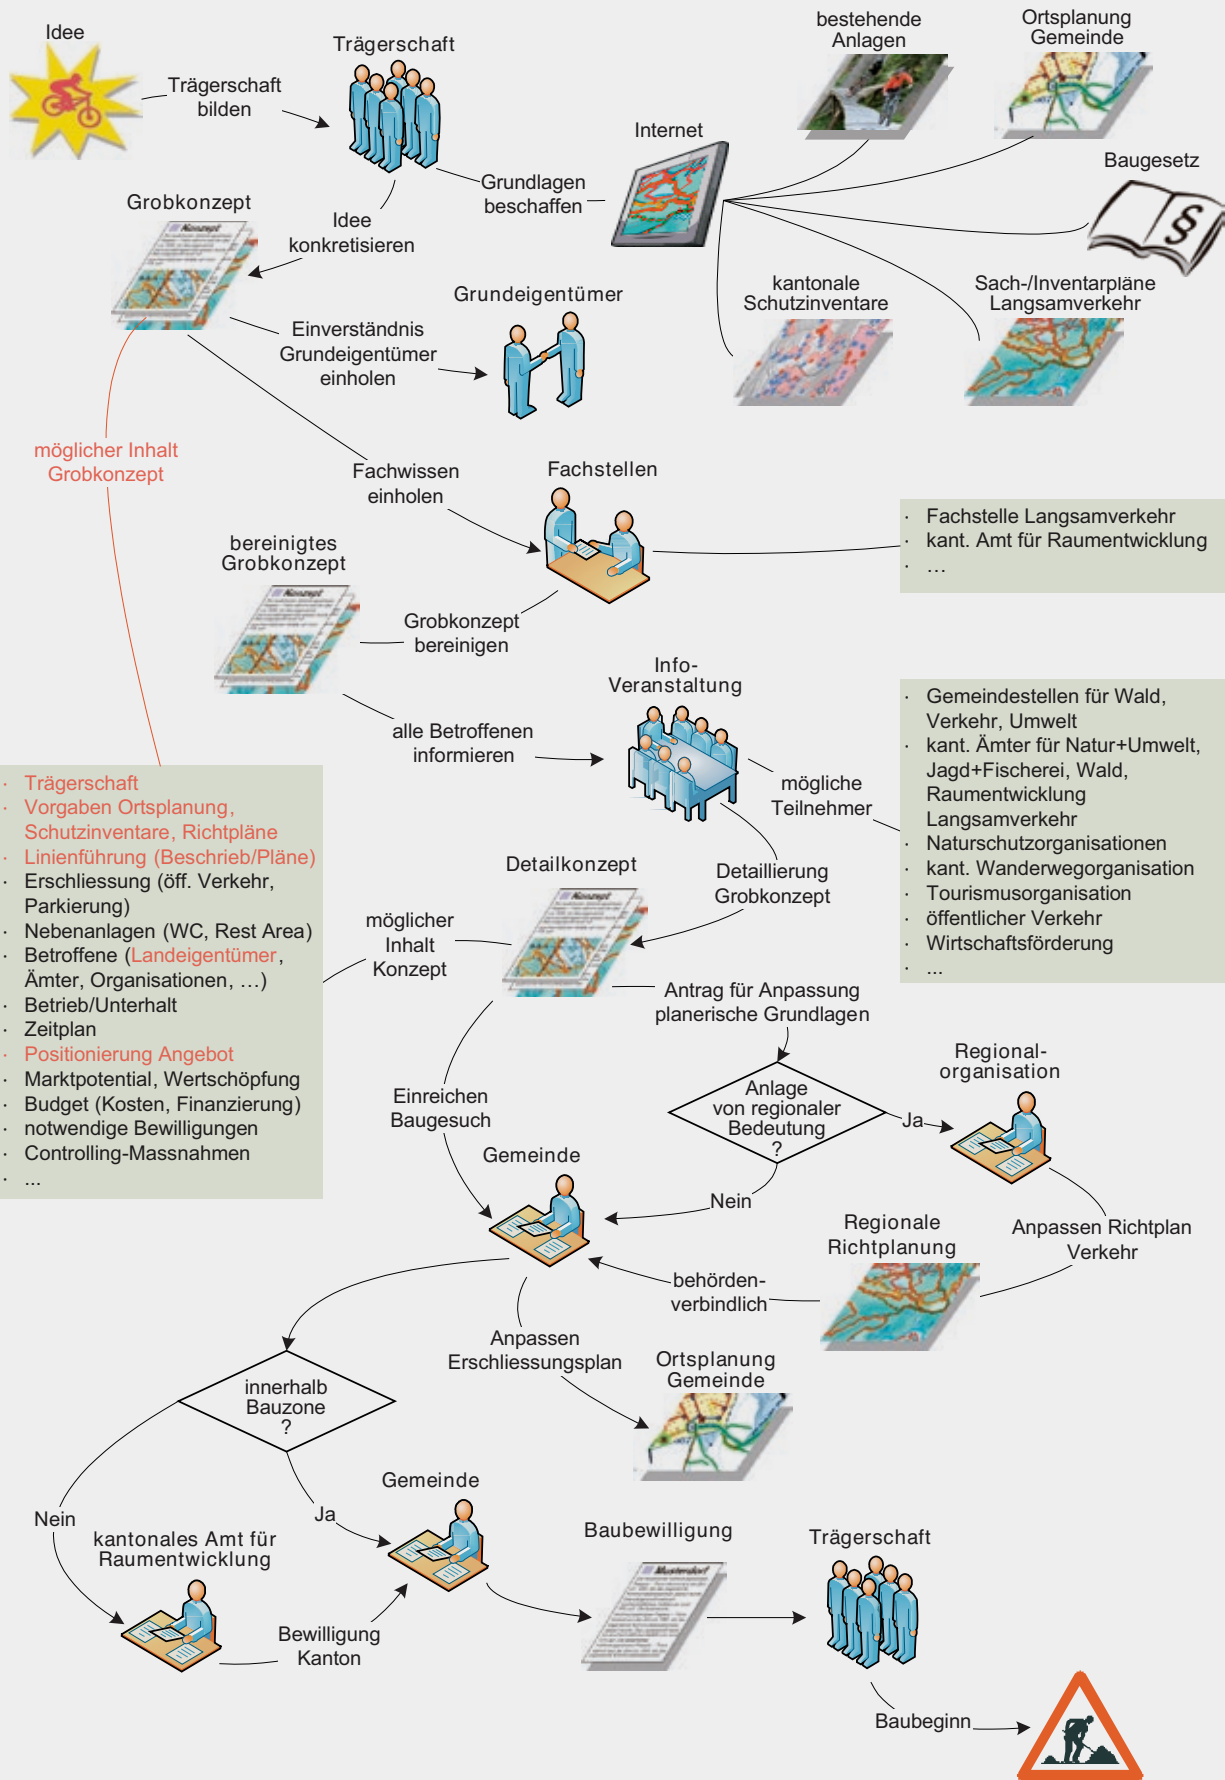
Idee

Trägerschaft bilden

Trägerschaft

bestehende Anlagen

Ortsplanung Gemeinde

Internet

Baugesetz

Grundlagen beschaffen

Grobkonzept

Idee konkretisieren

kantonale Schutzinventare

Sach-/Inventarpläne Langsamverkehr

Grundeigentümer

Einverständnis Grundeigentümer einholen

möglicher Inhalt Grobkonzept

Fachwissen einholen

Fachstellen

· Fachstelle Langsamverkehr
· kant. Amt für Raumentwicklung
· ...

bereinigtes Grobkonzept

Grobkonzept bereinigen

Info-Veranstaltung

alle Betroffenen informieren

mögliche Teilnehmer

· Gemeindestellen für Wald, Verkehr, Umwelt
· kant. Ämter für Natur+Umwelt, Jagd+Fischerei, Wald, Raumentwicklung Langsamverkehr
· Naturschutzorganisationen
· kant. Wanderwegorganisation
· Tourismusorganisation
· öffentlicher Verkehr
· Wirtschaftsförderung
· ...

· Trägerschaft
· Vorgaben Ortsplanung, Schutzinventare, Richtpläne
· Linienführung (Beschrieb/Pläne)
· Erschliessung (öff. Verkehr, Parkierung)
· Nebenanlagen (WC, Rest Area)
· Betroffene (Landeigentümer, Ämter, Organisationen, ...)
· Betrieb/Unterhalt
· Zeitplan
· Positionierung Angebot
· Marktpotential, Wertschöpfung
· Budget (Kosten, Finanzierung)
· notwendige Bewilligungen
· Controlling-Massnahmen
· ...

Detailkonzept

Detaillierung Grobkonzept

möglicher Inhalt Konzept

Antrag für Anpassung planerische Grundlagen

Regional-organisation

Anlage von regionaler Bedeutung ?

Ja

Einreichen Baugesuch

Gemeinde

Nein

Regionale Richtplanung

Anpassen Richtplan Verkehr

behörden-verbindlich

Anpassen Erschliessungsplan

Ortsplanung Gemeinde

innerhalb Bauzone ?

Gemeinde

Nein

Ja

kantonales Amt für Raumentwicklung

Baubewilligung

Trägerschaft

Bewilligung Kanton

Baubeginn